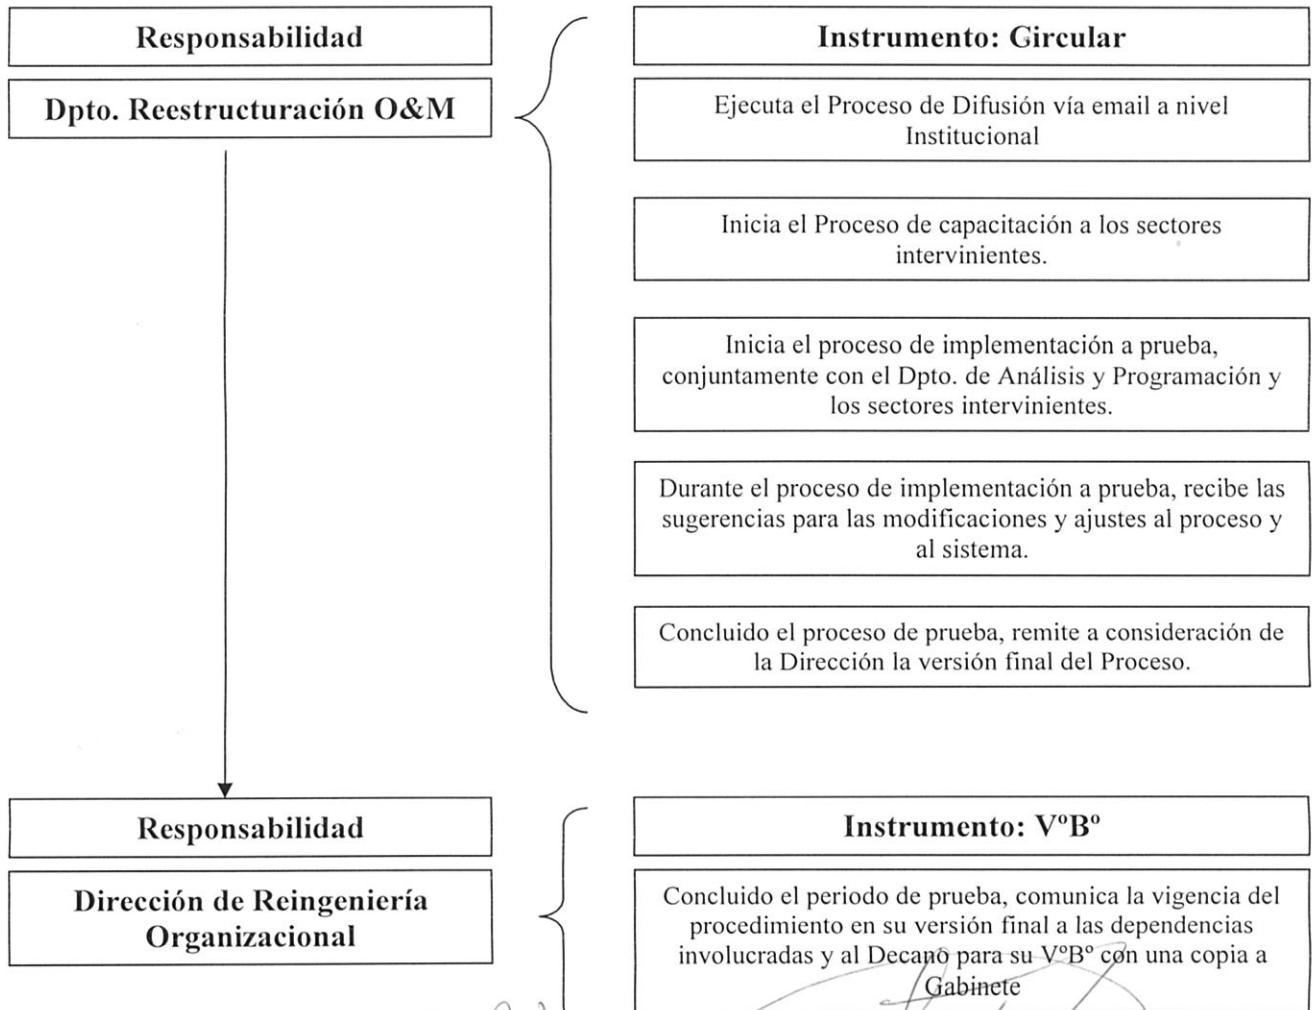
Responsabilidad

Dpto. Reestructuración O&M

Instrumento: Gircular

Ejecuta el Proceso de Difusión vía email a nivel Institucional

Inicia el Proceso de capacitación a los sectores intervinientes.

Inicia el proceso de implementación a prueba, conjuntamente con el Dpto. de Análisis y Programación y los sectores intervinientes.

Durante el proceso de implementación a prueba, recibe las sugerencias para las modificaciones y ajustes al proceso y al sistema.

Concluido el proceso de prueba, remite a consideración de la Dirección la versión final del Proceso.

Responsabilidad

Dirección de Reingeniería Organizacional

Instrumento: VºBº

Concluido el periodo de prueba, comunica la vigencia del procedimiento en su versión final a las dependencias involucradas y al Decano para su VºBº con una copia a Gabinete